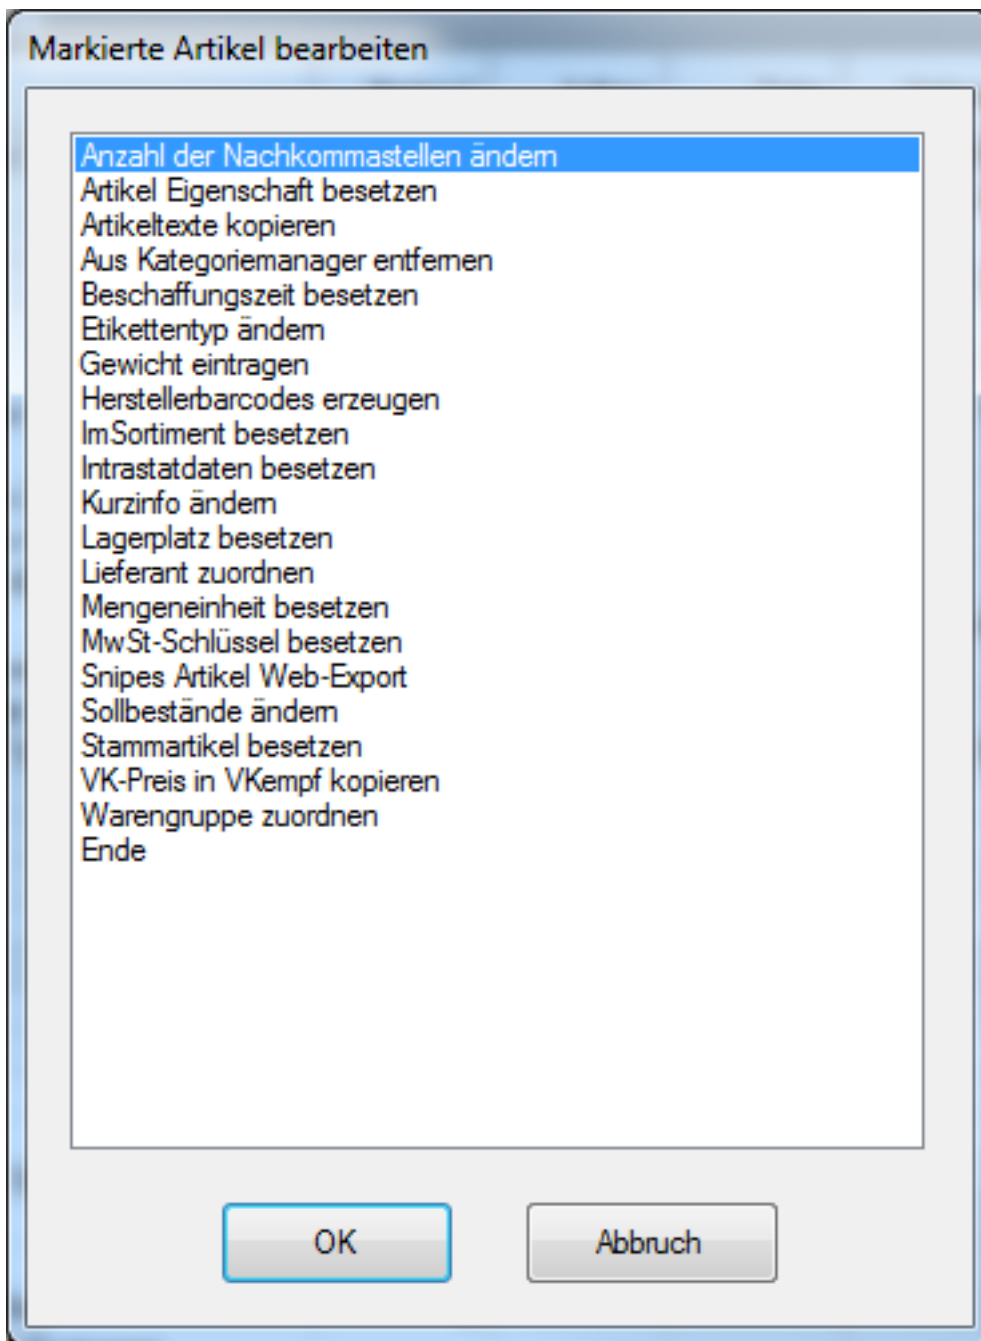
Markierte Artikel bearbeiten

Anzahl der Nachkommastellen ändern
Artikel Eigenschaft besetzen
Artikeltexte kopieren
Aus Kategoriemanager entfernen
Beschaffungszeit besetzen
Etikettentyp ändern
Gewicht eintragen
Herstellerbarcodes erzeugen
ImSortiment besetzen
Intrastatdaten besetzen
Kurzinfo ändern
Lagerplatz besetzen
Lieferant zuordnen
Mengeneinheit besetzen
MwSt-Schlüssel besetzen
Snipes Artikel Web-Export
Sollbestände ändern
Stammartikel besetzen
VK-Preis in VKempf kopieren
Warengruppe zuordnen
Ende

OK
Abbruch